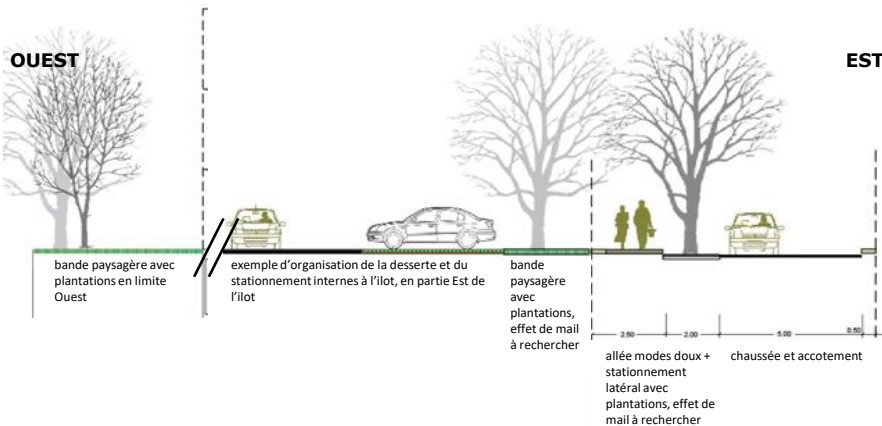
OUEST

EST

bande paysagère avec plantations en limite Ouest

exemple d'organisation de la desserte et du stationnement internes à l'ilot, en partie Est de l'ilot

bande paysagère avec plantations, effet de mail à rechercher

2.50

2.00

5.00

0.50

allée modes doux + stationnement latéral avec plantations, effet de mail à rechercher

chaussée et accotement